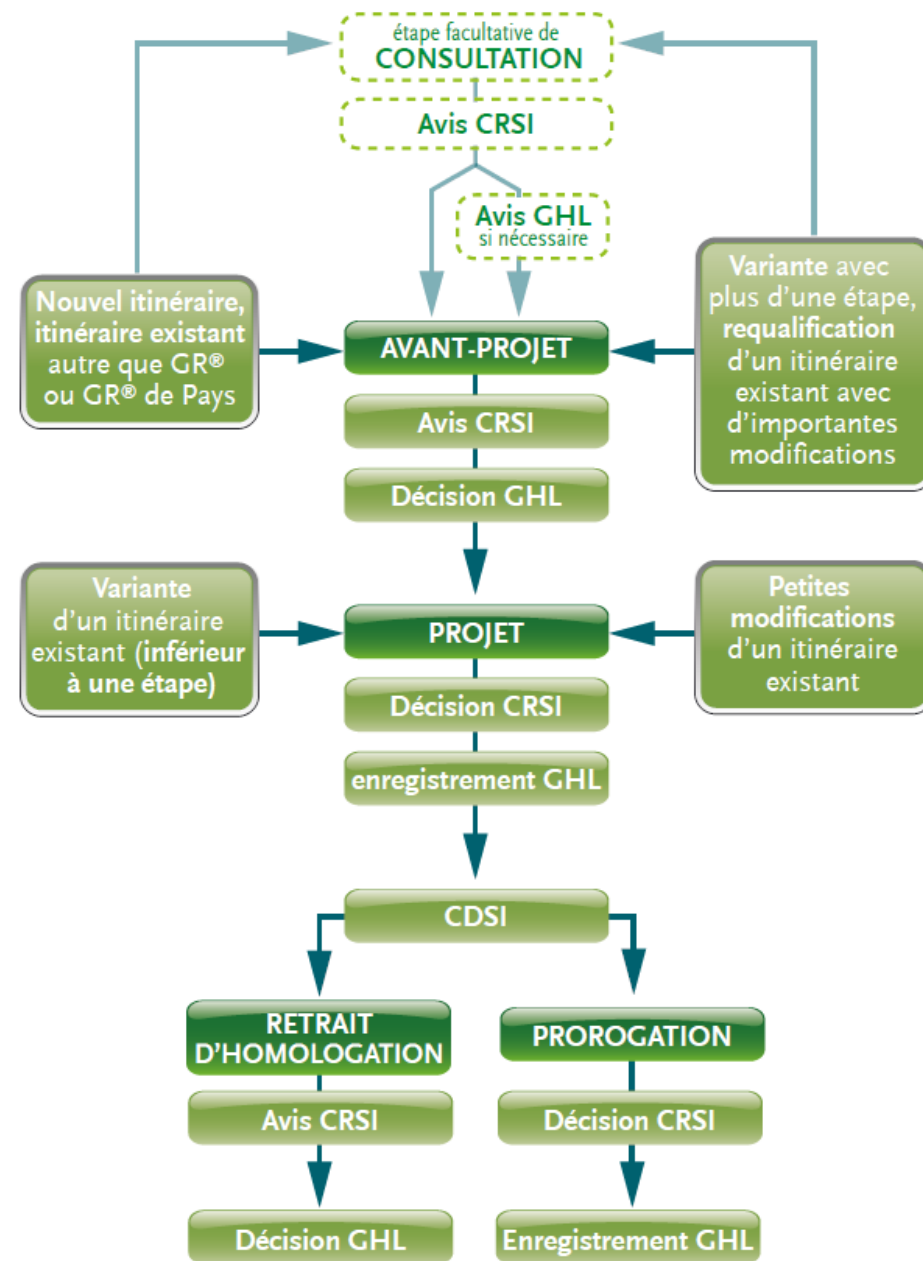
étape facultative de
CONSULTATION

Avis CRSI

Avis GHL
si nécessaire

Nouvel itinéraire, itinéraire existant autre que GR® ou GR® de Pays

AVANT-PROJET

Variante avec plus d'une étape, requalification d'un itinéraire existant avec d'importantes modifications

Avis CRSI

Décision GHL

Variante d'un itinéraire existant (inférieur à une étape)

PROJET

Petites modifications d'un itinéraire existant

Décision CRSI

enregistrement GHL

CDSI

RETRAIT D'HOMOLOGATION

Avis CRSI

Décision GHL

PROROGATION

Décision CRSI

Enregistrement GHL